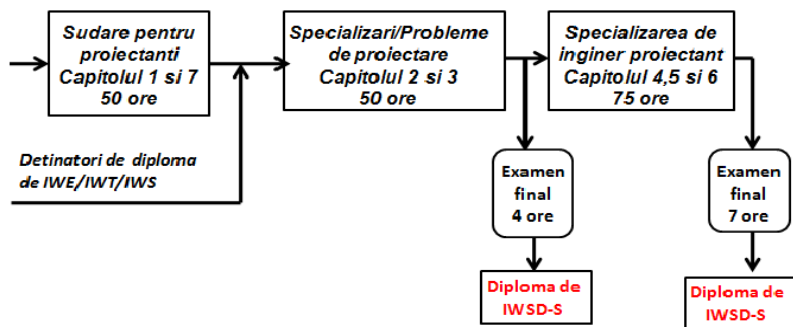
Sudare pentru proiectanti
Capitolul 1 si 7
50 ore

Specializari/Probleme de proiectare
Capitolul 2 si 3
50 ore

Specializarea de inginer proiectant
Capitolul 4,5 si 6
75 ore

Detinatori de diploma de IWE/IWT/IWS

Examen final
4 ore

Examen final
7 ore

Diploma de IWSD-S

Diploma de IWSD-S